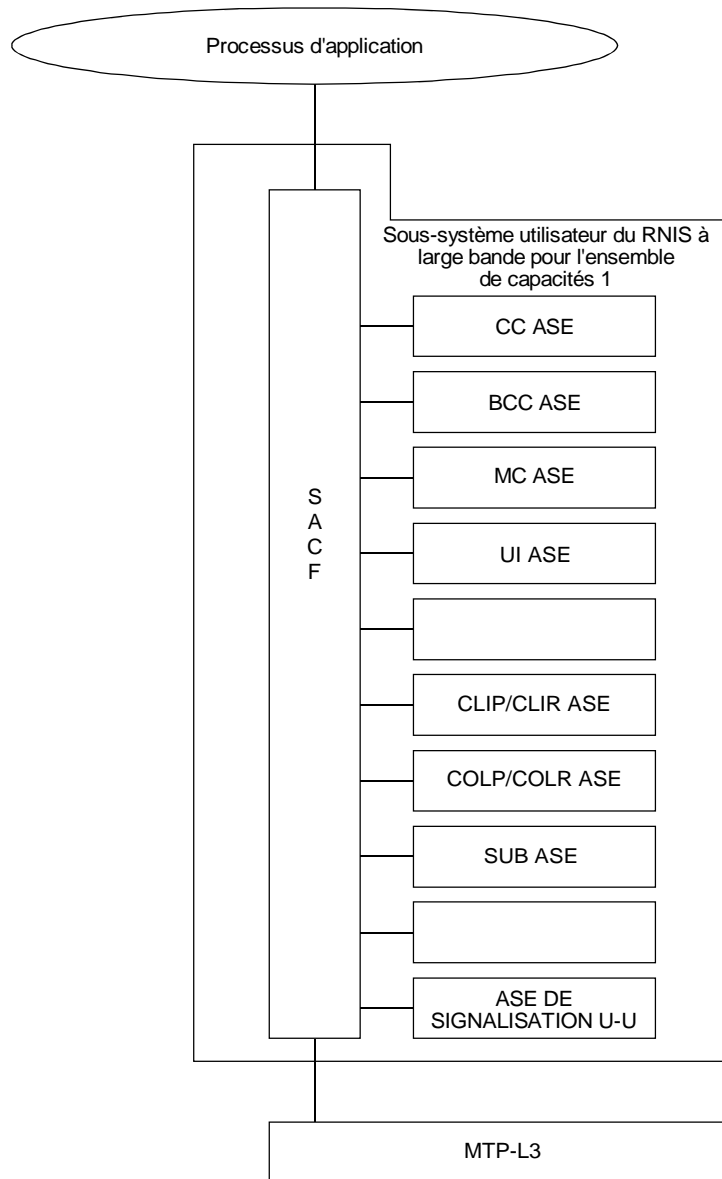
Processus d'application

Sous-système utilisateur du RNIS à large bande pour l'ensemble de capacités 1

S
A
C
F

CC ASE

BCC ASE

MC ASE

UI ASE

CLIP/CLIR ASE

COLP/COLR ASE

SUB ASE

ASE DE SIGNALISATION U-U

MTP-L3